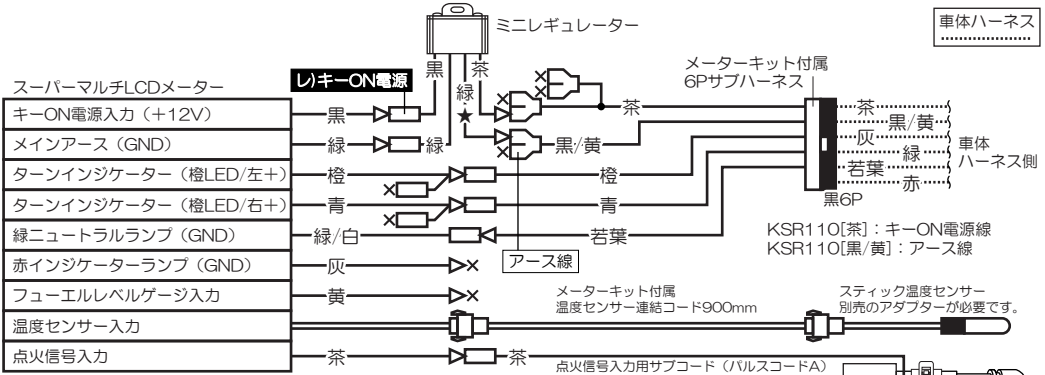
ミニレギュレーター

車体ハーネス

スーパーマルチLCDメーター

| スーパーマルチLCDメーター |
|---|
| キーON電源入力（+12V） |
| メインアース（GND） |
| ターンインジケーター（橙LED/左+） |
| ターンインジケーター（橙LED/右+） |
| 緑ニュートラルランプ（GND） |
| 赤インジケーターランプ（GND） |
| フューエルレベルゲージ入力 |
| 温度センサー入力 |
| 点火信号入力 |

レ)キーON電源

黒

茶

緑

★

黒

緑

緑

茶

黒/黄

橙

橙

青

青

緑/白

若葉

灰

黄

茶

茶

アース線

メーターキット付属
6Pサブハーネス

茶

黒/黄

灰

緑

若葉

赤

黒6P

車体
ハーネス側

KSR110[茶]：キーON電源線
KSR110[黒/黄]：アース線

メーターキット付属
温度センサー連結コード900mm

スティック温度センサー
別売のアダプターが必要です。

点火信号入力用サブコード（パルスコードA）